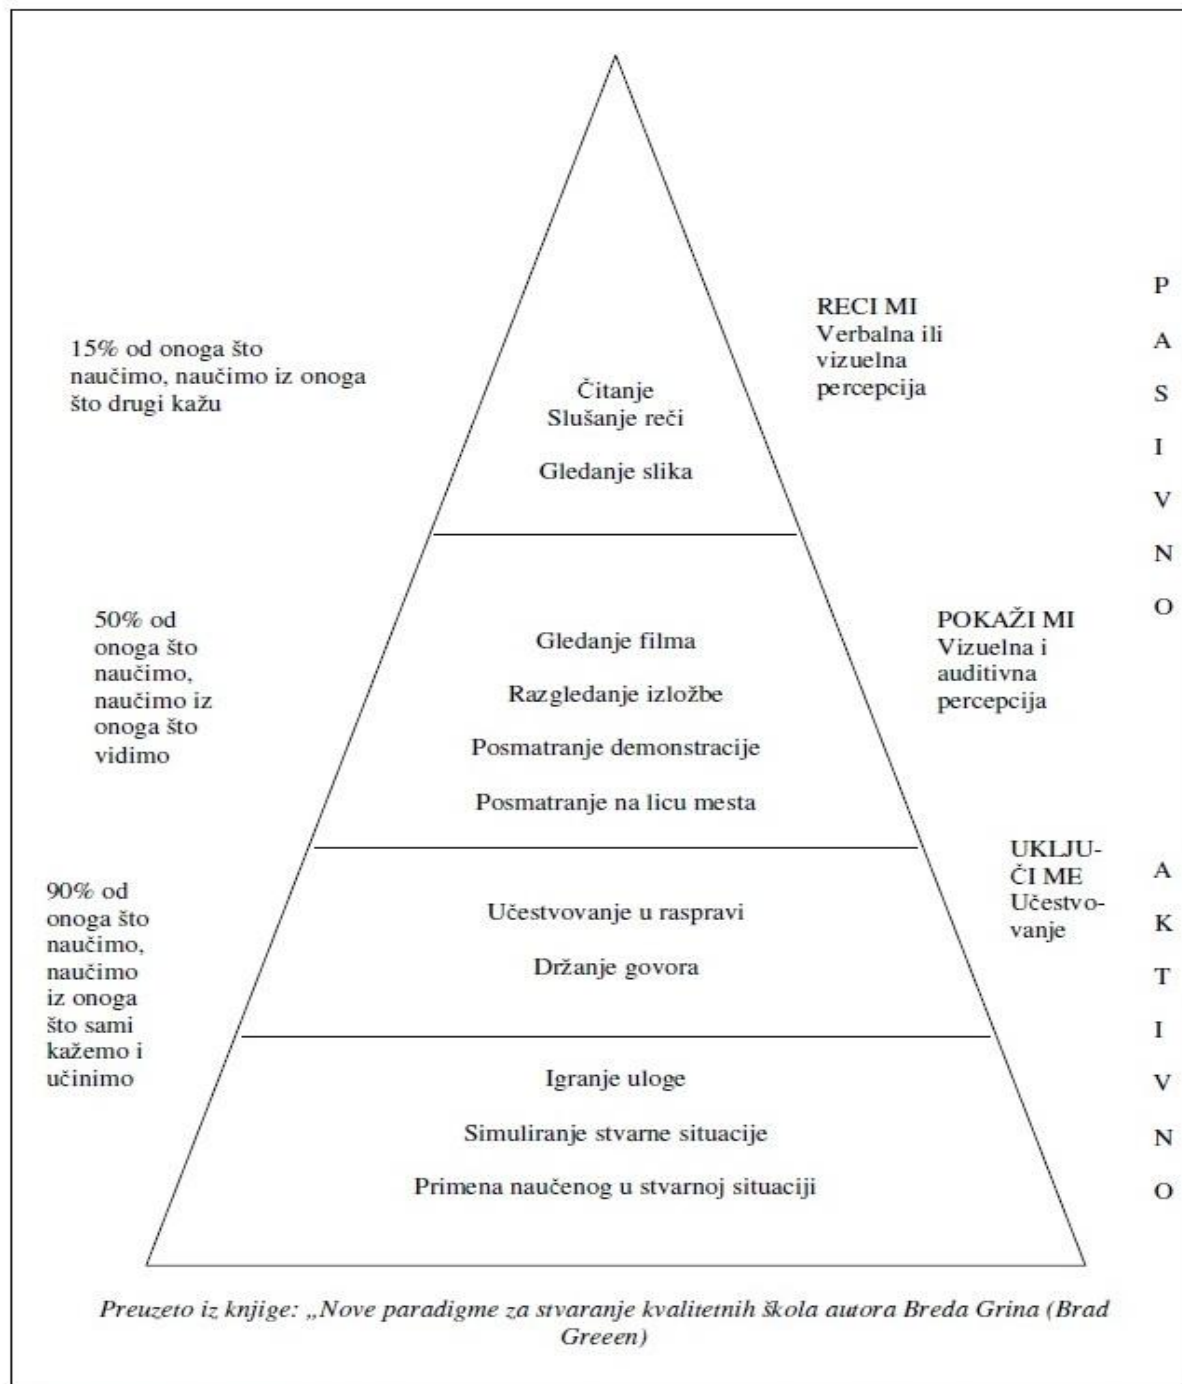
15% od onoga što naučimo, naučimo iz onoga što drugi kažu

Čitanje
Slušanje reči

Gledanje slika

RECI MI
Verbalna ili vizuelna percepcija

P
A
S
I
V
N
O

50% od onoga što naučimo, naučimo iz onoga što vidimo

Gledanje filma

Razgledanje izložbe

Posmatranje demonstracije

Posmatranje na licu mesta

POKAŽI MI
Vizuelna i auditivna percepcija

90% od onoga što naučimo, naučimo iz onoga što sami kažemo i učinimo

Učestvovanje u raspravi

Držanje govora

Igranje uloge

Simuliranje stvarne situacije

Primena naučenog u stvarnoj situaciji

UKLJUČI ME
Učestvovanje

A
K
T
I
V
N
O

Preuzeto iz knjige: „Nove paradigme za stvaranje kvalitetnih škola autora Breda Grina (Brad Greeen)